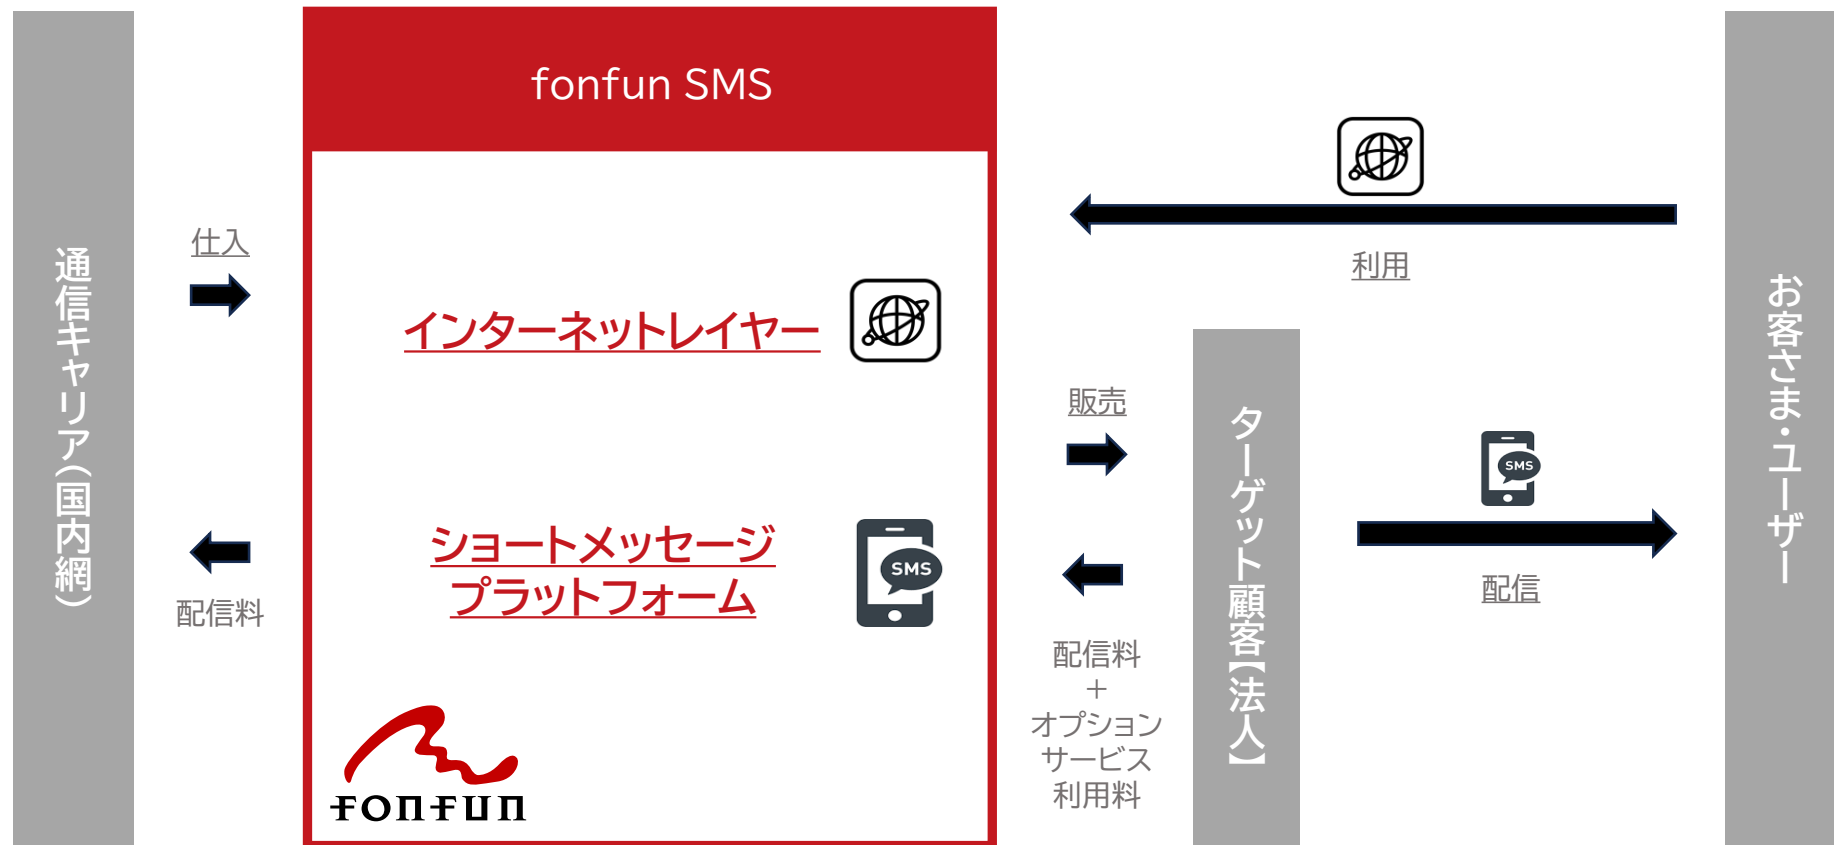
通信キャリア（国内網）

仕入

配信料

fonfun SMS

インターネットレイヤー

ショートメッセージプラットフォーム

SMS

FONFUN

利用

販売

配信料
＋
オプションサービス利用料

ターゲット顧客【法人】

SMS

配信

お客さま・ユーザー